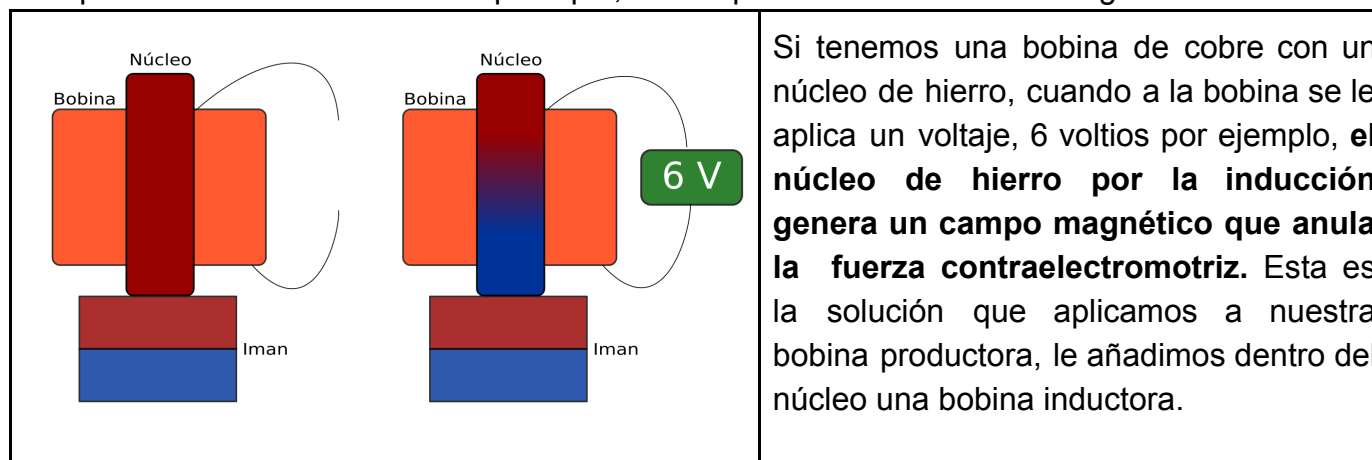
Núcleo
Bobina
Iman

Núcleo
Bobina
6 V
Iman

Si tenemos una bobina de cobre con un núcleo de hierro, cuando a la bobina se le aplica un voltaje, 6 voltios por ejemplo, **el núcleo de hierro por la inducción genera un campo magnético que anula la fuerza contraelectromotriz.** Esta es la solución que aplicamos a nuestra bobina productora, le añadimos dentro del núcleo una bobina inductora.